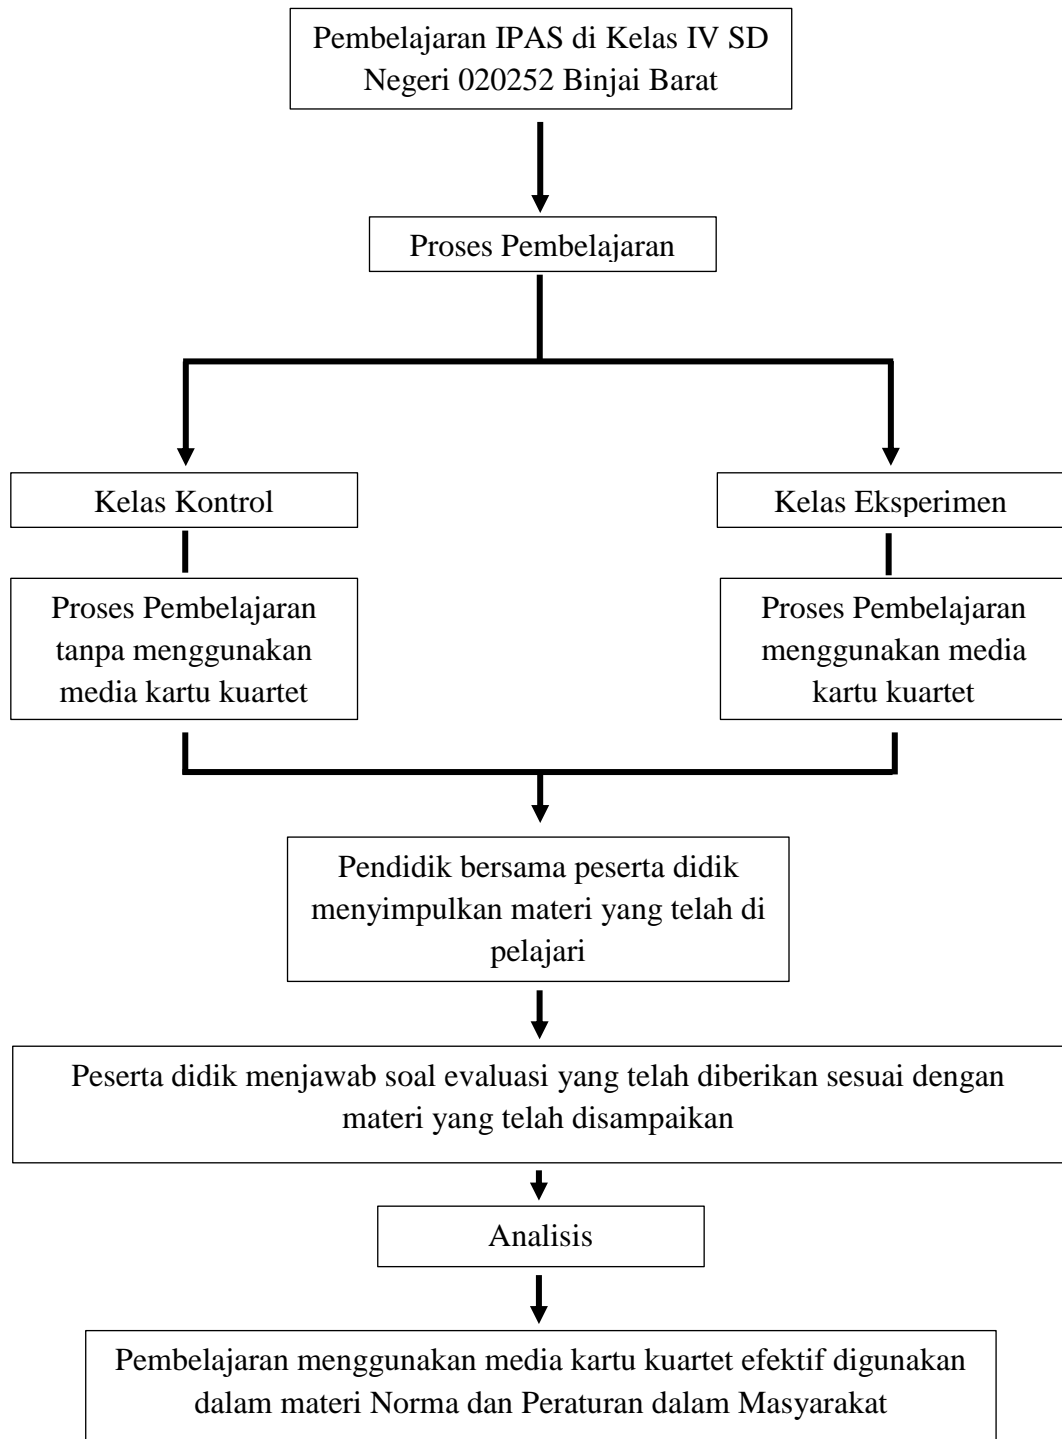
Pembelajaran IPAS di Kelas IV SD Negeri 020252 Binjai Barat

Proses Pembelajaran

Kelas Kontrol

Proses Pembelajaran tanpa menggunakan media kartu kuartet

Kelas Eksperimen

Proses Pembelajaran menggunakan media kartu kuartet

Pendidik bersama peserta didik menyimpulkan materi yang telah di pelajari

Peserta didik menjawab soal evaluasi yang telah diberikan sesuai dengan materi yang telah disampaikan

Analisis

Pembelajaran menggunakan media kartu kuartet efektif digunakan dalam materi Norma dan Peraturan dalam Masyarakat